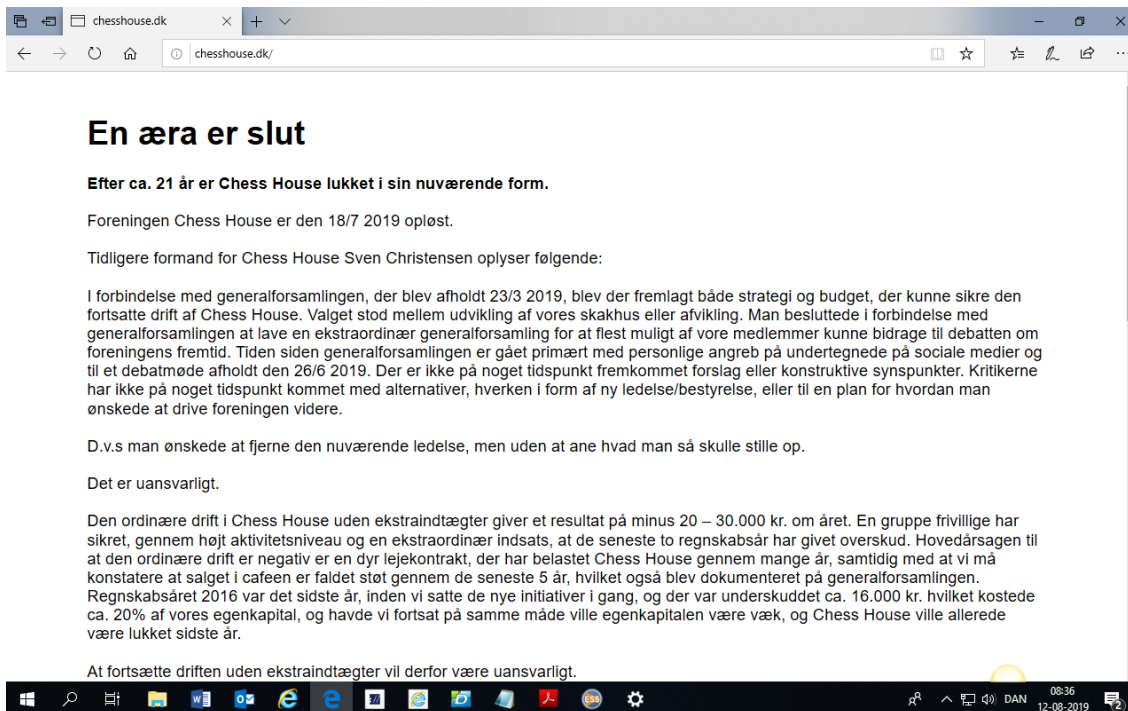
chesshouse.dk

chesshouse.dk/

# En æra er slut

**Efter ca. 21 år er Chess House lukket i sin nuværende form.**

Foreningen Chess House er den 18/7 2019 opløst.

Tidligere formand for Chess House Sven Christensen oplyser følgende:

I forbindelse med generalforsamlingen, der blev afholdt 23/3 2019, blev der fremlagt både strategi og budget, der kunne sikre den fortsatte drift af Chess House. Valget stod mellem udvikling af vores skakhus eller afvikling. Man besluttede i forbindelse med generalforsamlingen at lave en ekstraordinær generalforsamling for at flest muligt af vore medlemmer kunne bidrage til debatten om foreningens fremtid. Tiden siden generalforsamlingen er gået primært med personlige angreb på undertegnede på sociale medier og til et debatmøde afholdt den 26/6 2019. Der er ikke på noget tidspunkt fremkommet forslag eller konstruktive synspunkter. Kritikerne har ikke på noget tidspunkt kommet med alternativer, hverken i form af ny ledelse/bestyrelse, eller til en plan for hvordan man ønskede at drive foreningen videre.

D.v.s man ønskede at fjerne den nuværende ledelse, men uden at ane hvad man så skulle stille op.

Det er uansvarligt.

Den ordinære drift i Chess House uden ekstraindtægter giver et resultat på minus 20 – 30.000 kr. om året. En gruppe frivillige har sikret, gennem højt aktivitetsniveau og en ekstraordinær indsats, at de seneste to regnskabsår har givet overskud. Hovedårsagen til at den ordinære drift er negativ er en dyr lejekontrakt, der har belastet Chess House gennem mange år, samtidig med at vi må konstatere at salget i cafeen er faldet støt gennem de seneste 5 år, hvilket også blev dokumenteret på generalforsamlingen. Regnskabsåret 2016 var det sidste år, inden vi satte de nye initiativer i gang, og der var underskuddet ca. 16.000 kr. hvilket kostede ca. 20% af vores egenkapital, og havde vi fortsat på samme måde ville egenkapitalen være væk, og Chess House ville allerede være lukket sidste år.

At fortsætte driften uden ekstraindtægter vil derfor være uansvarligt.

DAN 08:36 12-08-2019